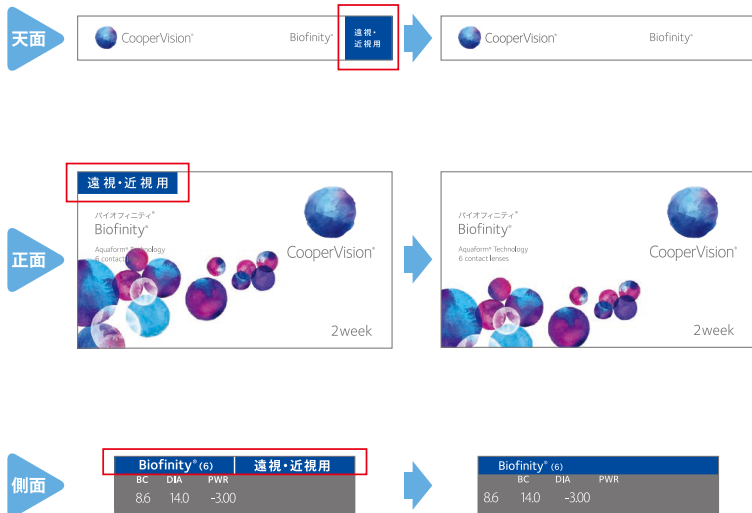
天面

CooperVision®

Biofinity®

遠視・近視用

CooperVision®

Biofinity®

正面

遠視・近視用

バイオフィニティ®

Biofinity®

Aquaform® T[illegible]

6 contact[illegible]

CooperVision®

2week

バイオフィニティ®

Biofinity®

Aquaform® Technology

6 contact lenses

CooperVision®

2week

側面

Biofinity® (6)

遠視・近視用

BC DIA PWR

8.6 14.0 -3.00

Biofinity® (6)

BC DIA PWR

8.6 14.0 -3.00